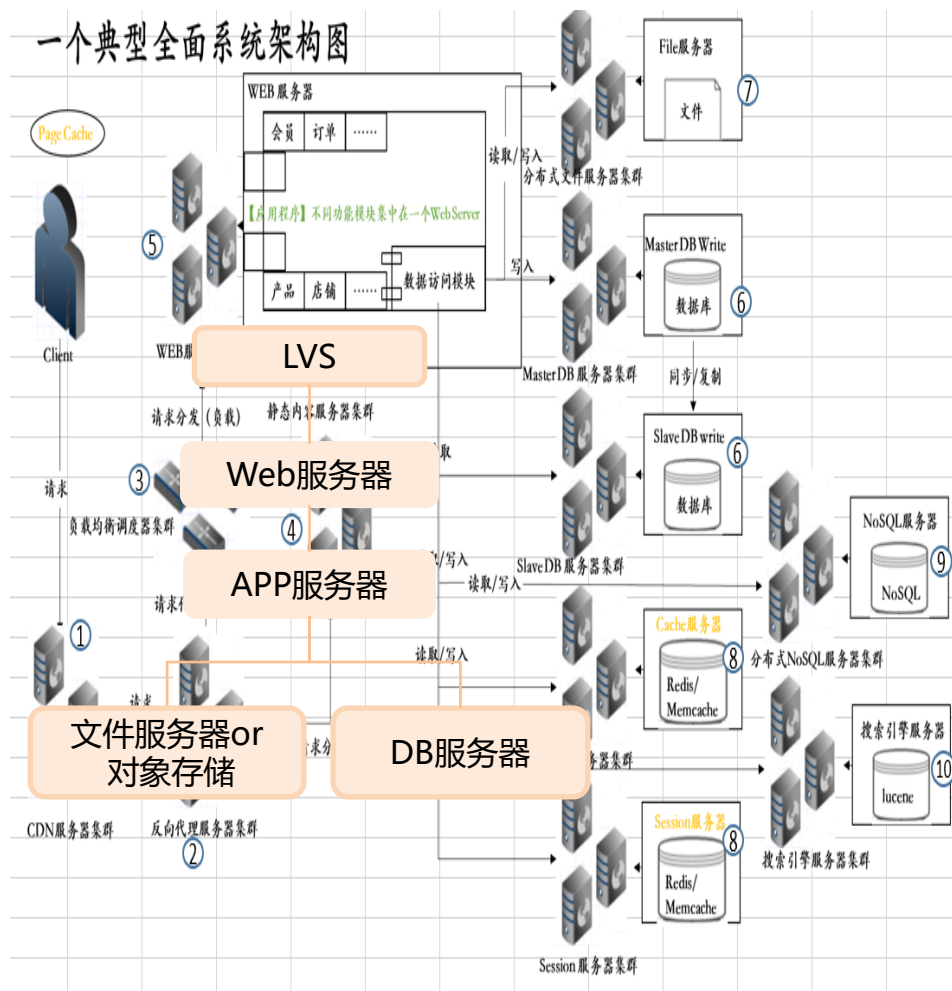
一个典型全面系统架构图

PageCache

Client

请求

WEB服务器

会员 订单 ......

【应用程序】不同功能模块集中在一个WebServer

产品 店铺 ...... 数据访问模块

读取/写入

写入

分布式文件服务器集群

File服务器

文件

7

MasterDB Write

数据库

6

MasterDB 服务器集群

同步/复制

Slave DB write

数据库

6

Slave DB 服务器集群

NoSQL服务器

NoSQL

9

分布式NoSQL服务器集群

Cache服务器

Redis/ Memcache

8

搜索引擎服务器

lucene

10

搜索引擎服务器集群

Session服务器

Redis/ Memcache

8

Session 服务器集群

5

WEB服

LVS

请求分发(负载)

静态内容服务器集群

3

Web服务器

负载均衡调度器集群

4

APP服务器

读取/写入

读取/写入

请求

1

文件服务器or 对象存储

DB服务器

CDN服务器集群

反向代理服务器集群

2